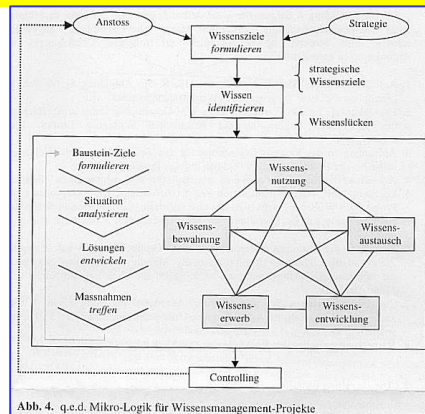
Anstoss

Strategie

Wissensziele *formulieren*

strategische Wissensziele

Wissen *identifizieren*

Wissenslücken

Baustein-Ziele *formulieren*

Situation *analysieren*

Lösungen *entwickeln*

Massnahmen *treffen*

Wissens-nutzung

Wissens-bewahrung

Wissens-austausch

Wissens-erwerb

Wissens-entwicklung

Controlling

**Abb. 4.** q.e.d. Mikro-Logik für Wissensmanagement-Projekte